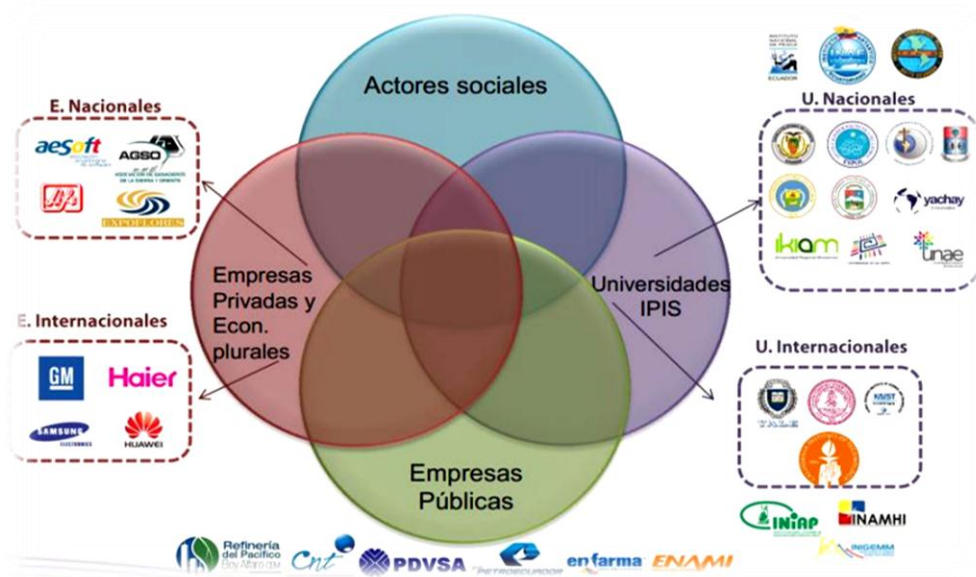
Actores sociales

E. Nacionales

aesoft

AGSO

ASOCIACIÓN DE GANADEROS DE LA SIERRA Y ORIENTE

EXPOFLORES

E. Internacionales

GM

Haier

SAMSUNG

HUAWEI

Empresas Privadas y Econ. plurales

Universidades IPIS

Empresas Públicas

INSTITUTO NACIONAL DE PESCA ECUADOR

U. Nacionales

yachay

IKIAM

unae

U. Internacionales

YALE

KAIST

INIAP

INAMHI

INIGEMM

Refinería del Pacífico Eloy Alfaro

Cnt

PDVSA

PETROECUADOR

enfarma

ENAMI